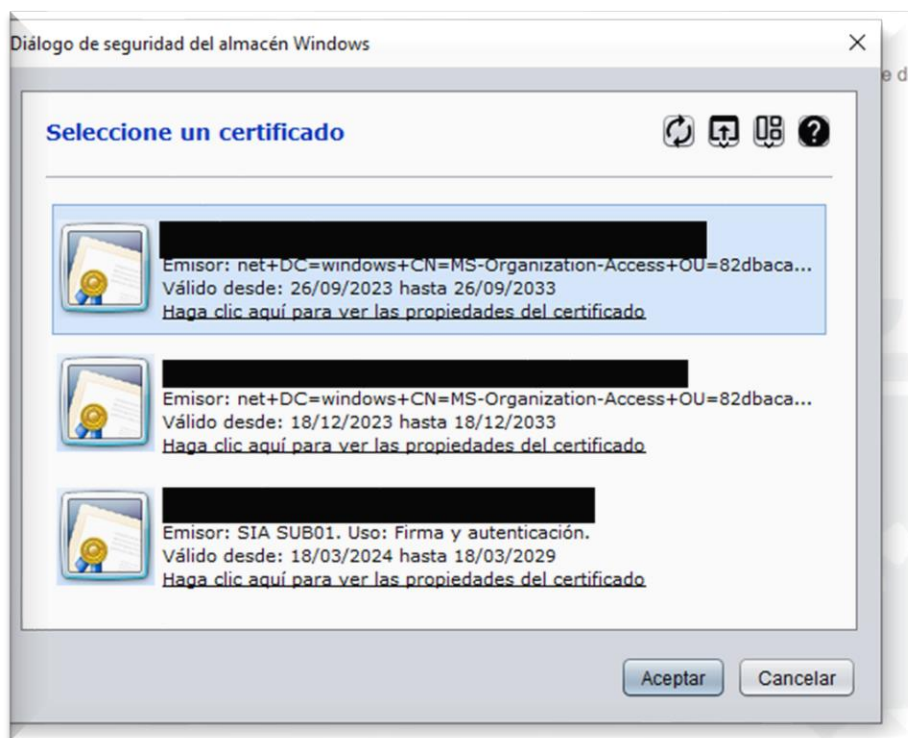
Diálogo de seguridad del almacén Windows

×

e d

Seleccione un certificado

Emisor: net+DC=windows+CN=MS-Organization-Access+OU=82dbaca...
Válido desde: 26/09/2023 hasta 26/09/2033
Haga clic aquí para ver las propiedades del certificado

Emisor: net+DC=windows+CN=MS-Organization-Access+OU=82dbaca...
Válido desde: 18/12/2023 hasta 18/12/2033
Haga clic aquí para ver las propiedades del certificado

Emisor: SIA SUB01. Uso: Firma y autenticación.
Válido desde: 18/03/2024 hasta 18/03/2029
Haga clic aquí para ver las propiedades del certificado

Aceptar

Cancelar